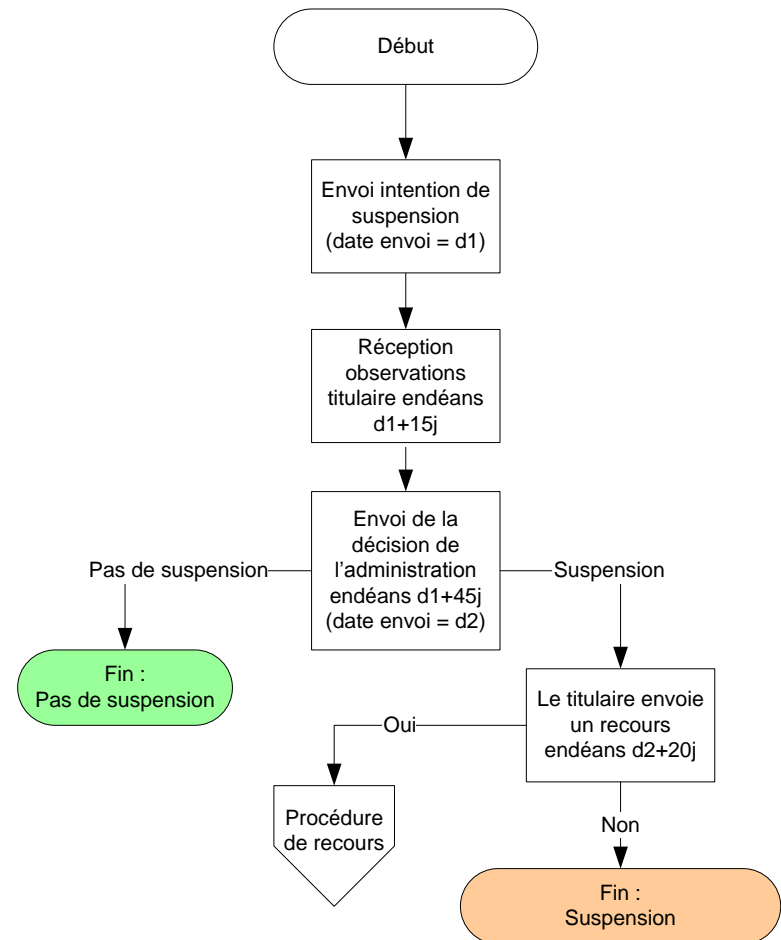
Début

Envoi intention de suspension (date envoi = d1)

Réception observations titulaire endéans d1+15j

Envoi de la décision de l'administration endéans d1+45j (date envoi = d2)

Pas de suspension

Suspension

Fin : Pas de suspension

Le titulaire envoie un recours endéans d2+20j

Oui

Procédure de recours

Non

Fin : Suspension